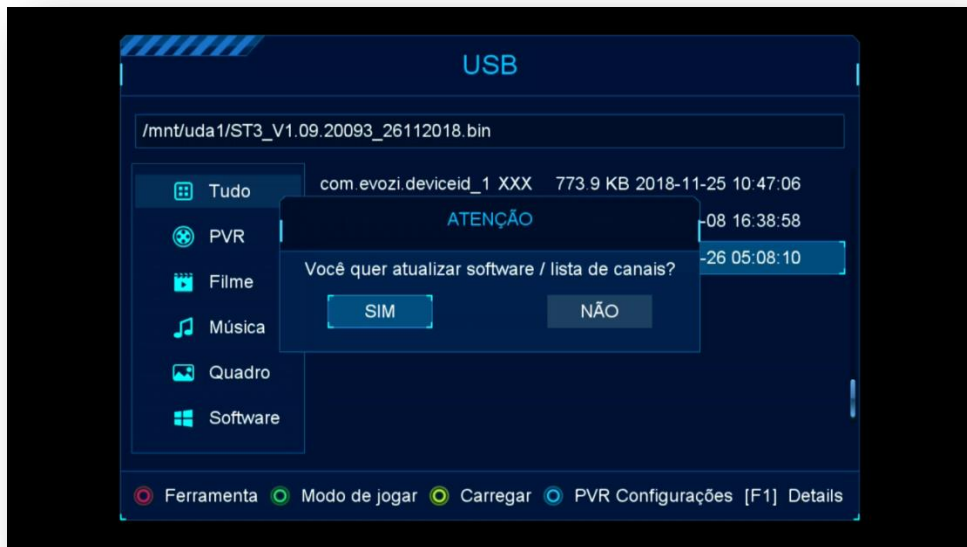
USB

/mnt/uda1/ST3_V1.09.20093_26112018.bin

Tudo
PVR
Filme
Música
Quadro
Software

com.evozi.deviceid_1 XXX 773.9 KB 2018-11-25 10:47:06
-08 16:38:58
-26 05:08:10

ATENÇÃO

Você quer atualizar software / lista de canais?

SIM
NÃO

Ferramenta Modo de jogar Carregar PVR Configurações [F1] Details